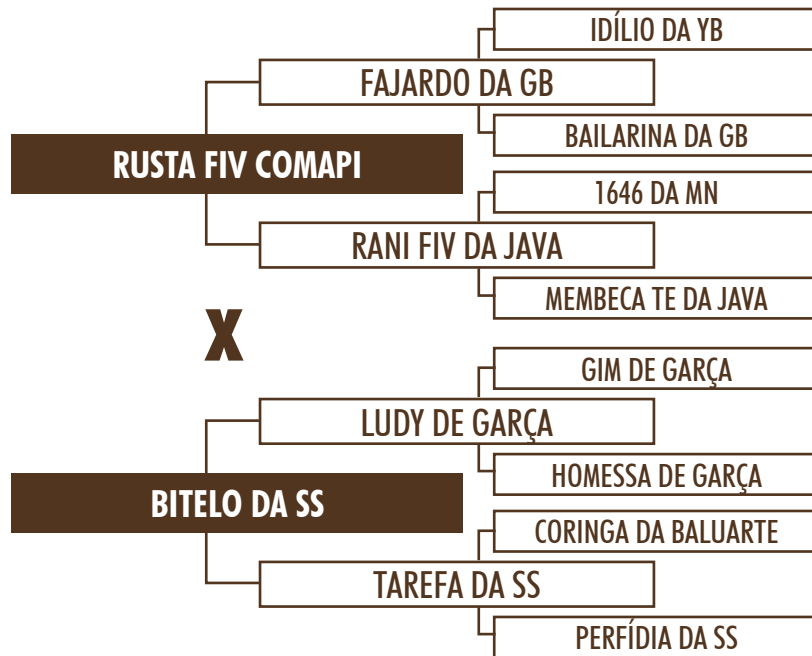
IDÍLIO DA YB

FAJARDO DA GB

BAILARINA DA GB

RUSTA FIV COMAPI

1646 DA MN

RANI FIV DA JAVA

MEMBECA TE DA JAVA

X

GIM DE GARÇA

LUDY DE GARÇA

HOMESSA DE GARÇA

BITELO DA SS

CORINGA DA BALUARTE

TAREFA DA SS

PERFÍDIA DA SS